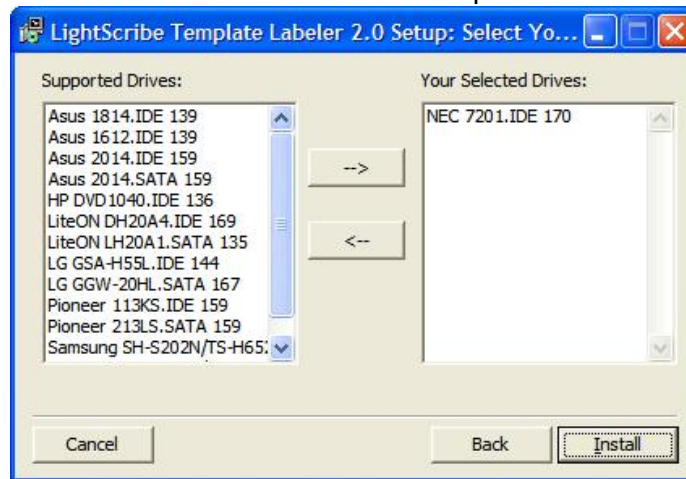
LightScribe Template Labeler 2.0 Setup: Select Yo...

Supported Drives:

Asus 1814.IDE 139
Asus 1612.IDE 139
Asus 2014.IDE 159
Asus 2014.SATA 159
HP DVD1040.IDE 136
LiteON DH20A4.IDE 169
LiteON LH20A1.SATA 135
LG GSA-H55L.IDE 144
LG GGW-20HL.SATA 167
Pioneer 113KS.IDE 159
Pioneer 213LS.SATA 159
Samsung SH-S202N/TS-H65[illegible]

-->

<--

Your Selected Drives:

NEC 7201.IDE 170

Cancel

Back

Install